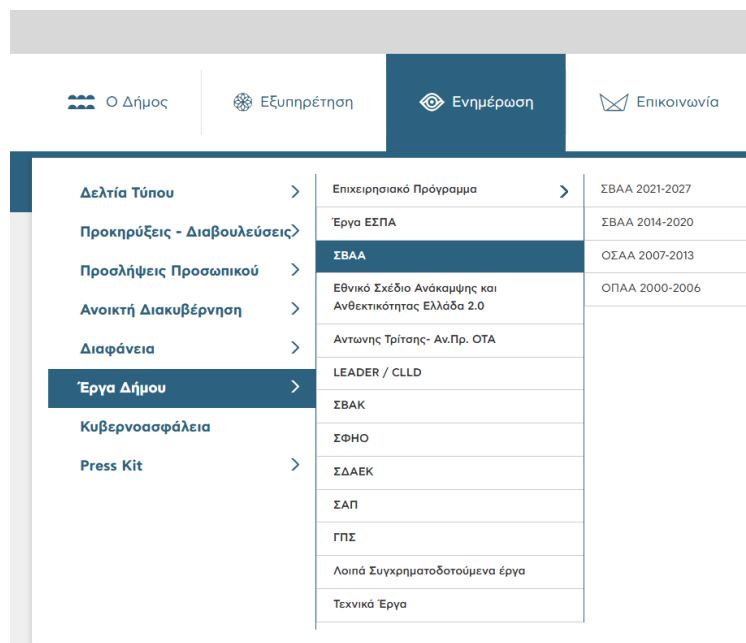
Ο Δήμος
Εξυπηρέτηση
Ενημέρωση
Επικοινωνία

Δελτία Τύπου
Προκηρύξεις - Διαβουλεύσεις
Προσλήψεις Προσωπικού
Ανοικτή Διακυβέρνηση
Διαφάνεια
Έργα Δήμου
Κυβερνοασφάλεια
Press Kit

Επιχειρησιακό Πρόγραμμα
Έργα ΕΣΠΑ
ΣΒΑΑ
Εθνικό Σχέδιο Ανάκαμψης και Ανθεκτικότητας Ελλάδα 2.0
Αντωνης Τρίτσης- Αν.Πρ. ΟΤΑ
LEADER / CLLD
ΣΒΑΚ
ΣΦΗΟ
ΣΔΑΕΚ
ΣΑΠ
ΓΠΣ
Λοιπά Συγχρηματοδοτούμενα έργα
Τεχνικά Έργα

ΣΒΑΑ 2021-2027
ΣΒΑΑ 2014-2020
ΟΣΑΑ 2007-2013
ΟΠΑΑ 2000-2006